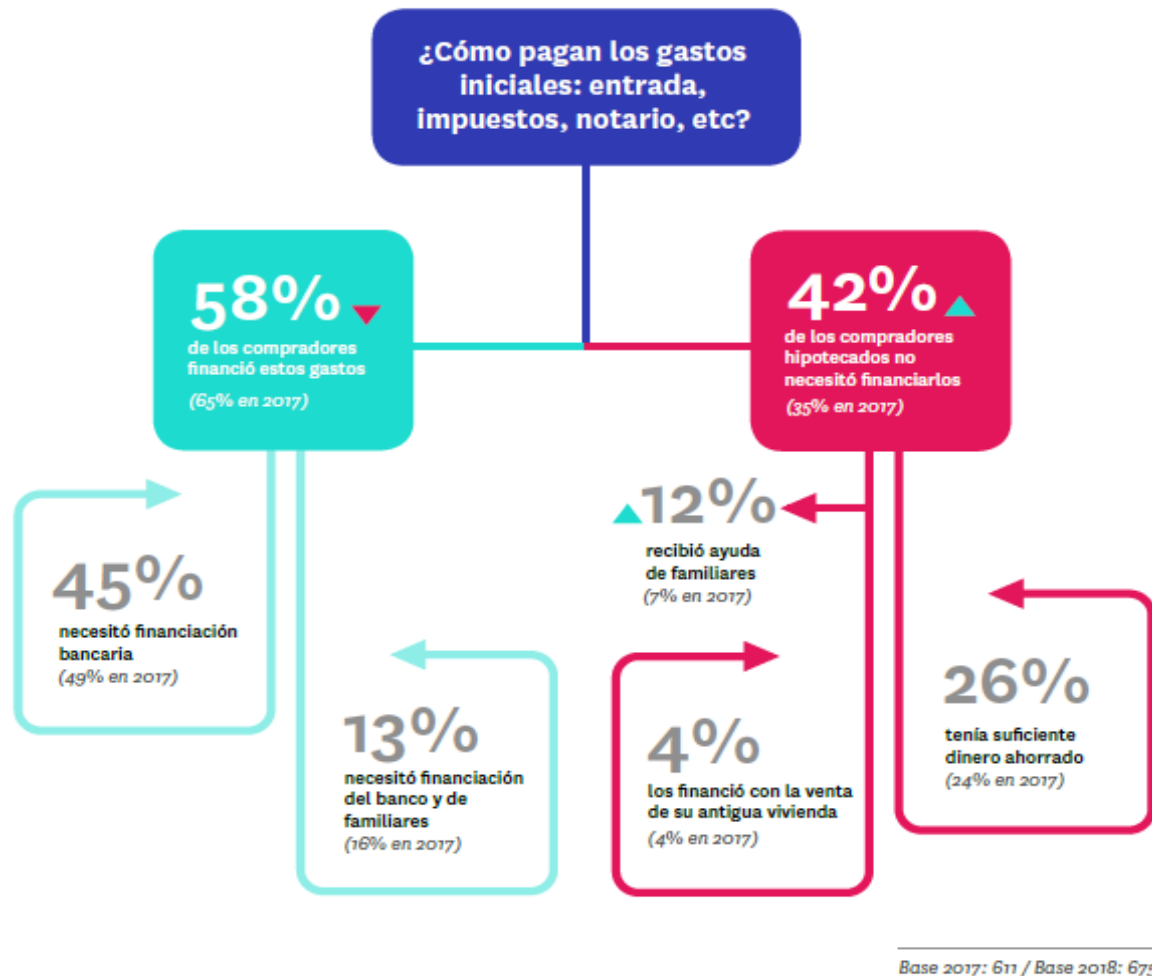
¿Cómo pagan los gastos iniciales: entrada, impuestos, notario, etc?

58%
de los compradores financió estos gastos
(65% en 2017)

42%
de los compradores hipotecados no necesitó financiarlos
(35% en 2017)

45%
necesitó financiación bancaria
(49% en 2017)

13%
necesitó financiación del banco y de familiares
(16% en 2017)

12%
recibió ayuda de familiares
(7% en 2017)

4%
los financió con la venta de su antigua vivienda
(4% en 2017)

26%
tenía suficiente dinero ahorrado
(24% en 2017)

Base 2017: 611 / Base 2018: 67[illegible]